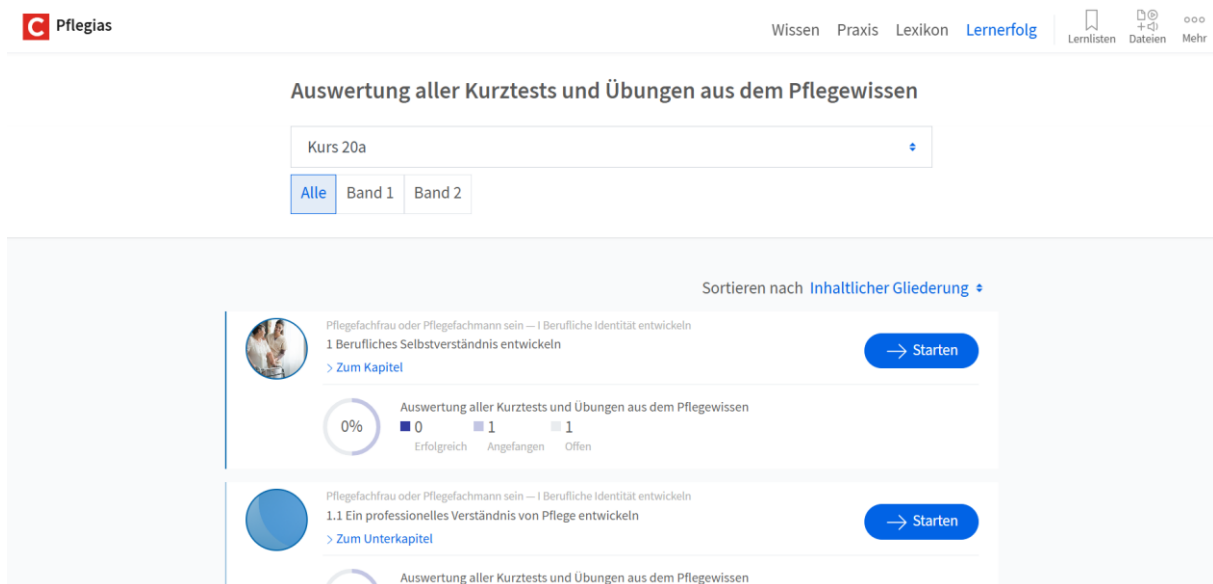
C Pflegias

Wissen Praxis Lexikon Lernerfolg Lernlisten Dateien Mehr

Auswertung aller Kurztests und Übungen aus dem Pflegewissen

Kurs 20a

Alle Band 1 Band 2

Sortieren nach Inhaltlicher Gliederung

Pflegefachfrau oder Pflegefachmann sein — I Berufliche Identität entwickeln
1 Berufliches Selbstverständnis entwickeln
> Zum Kapitel

Starten

0%

Auswertung aller Kurztests und Übungen aus dem Pflegewissen
0 Erfolgreich 1 Angefangen 1 Offen

Pflegefachfrau oder Pflegefachmann sein — I Berufliche Identität entwickeln
1.1 Ein professionelles Verständnis von Pflege entwickeln
> Zum Unterkapitel

Starten

Auswertung aller Kurztests und Übungen aus dem Pflegewissen